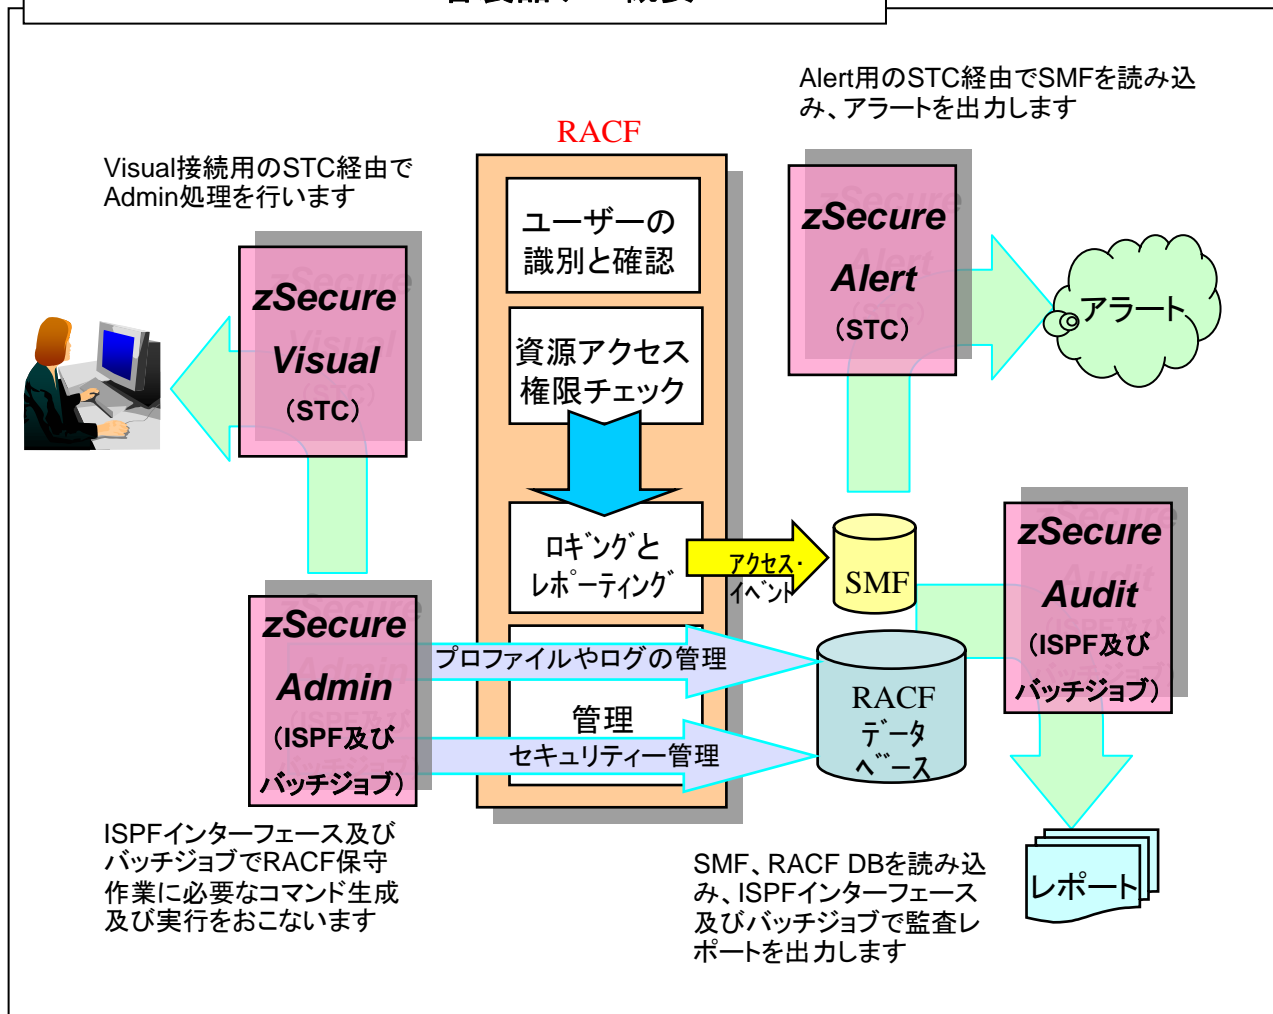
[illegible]

Alert用のSTC経由でSMFを読み込み、アラートを出力します

RACF

Visual接続用のSTC経由でAdmin処理を行います

ユーザーの識別と確認

zSecure Alert (STC)

zSecure Visual (STC)

アラート

資源アクセス権限チェック

ロギングとレポーティング

アクセス・イベント

SMF

zSecure Audit (ISPF及びバッチジョブ)

zSecure Admin (ISPF及びバッチジョブ)

プロファイルやログの管理

管理

セキュリティー管理

RACF データベース

ISPFインターフェース及びバッチジョブでRACF保守作業に必要なコマンド生成及び実行をおこないます

SMF、RACF DBを読み込み、ISPFインターフェース及びバッチジョブで監査レポートを出力します

レポート